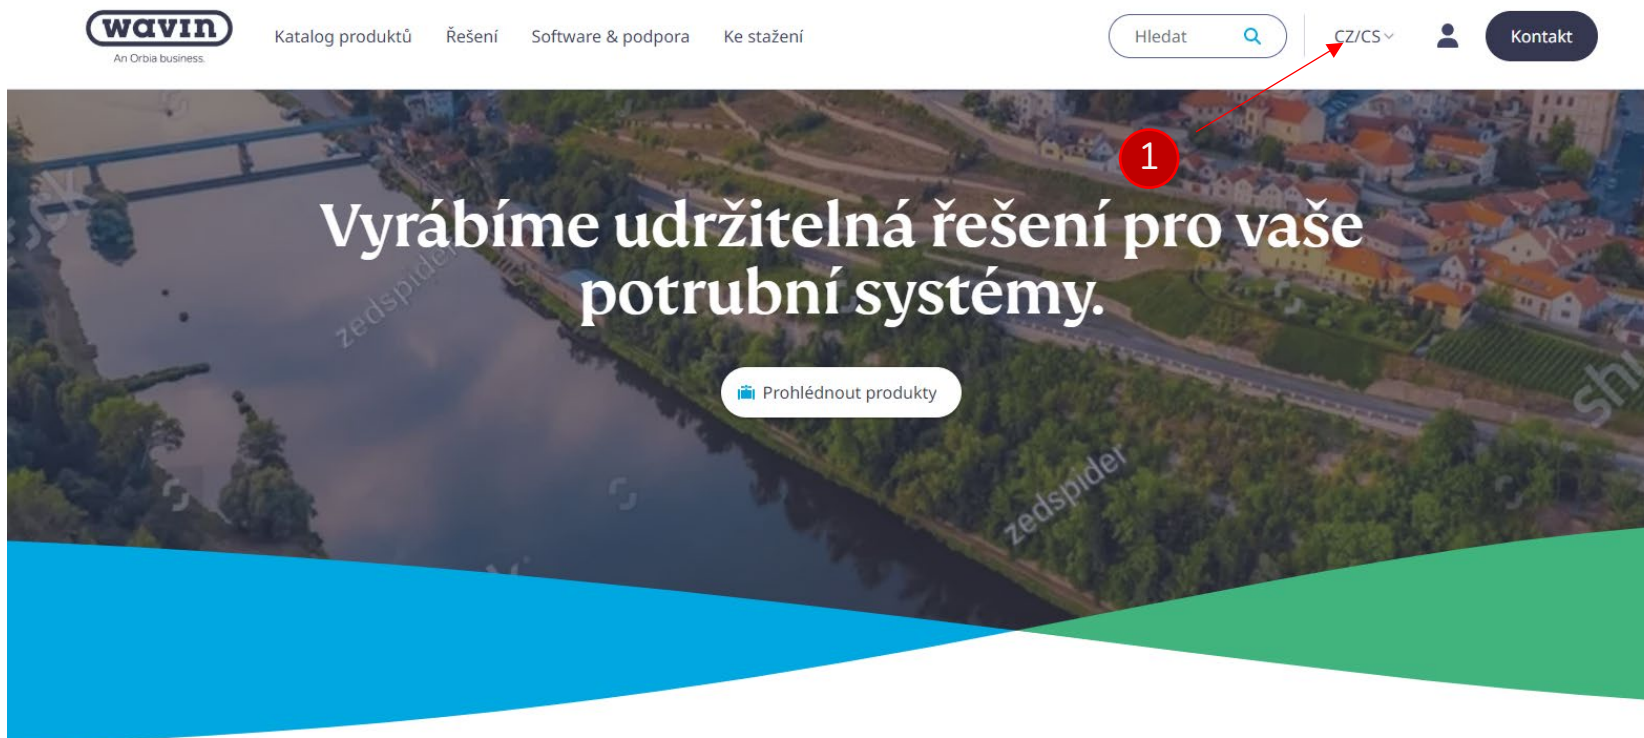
wavin
An Orbia business.

Katalog produktů Řešení Software & podpora Ke stažení

Hledat

CZ/CS

Kontakt

1

Vyrábíme udržitelná řešení pro vaše potrubní systémy.

Prohlédnout produkty

zedspider

zedspider